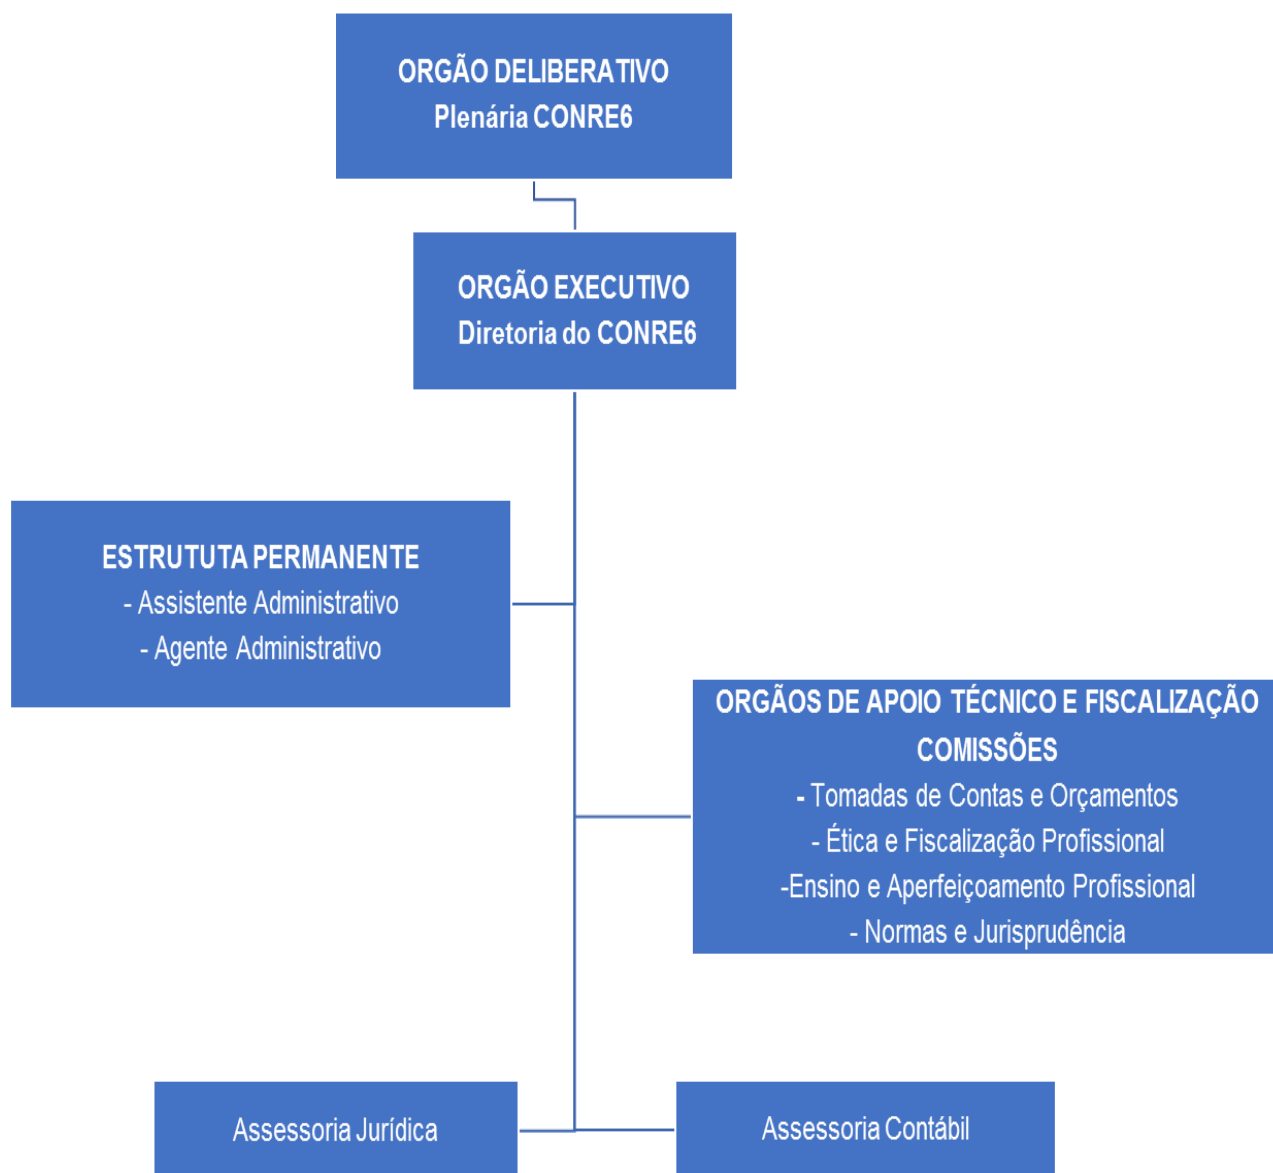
ORGÃO DELIBERATIVO
Plenária CONRE6

ORGÃO EXECUTIVO
Diretoria do CONRE6

ESTRUTUTA PERMANENTE
- Assistente Administrativo
- Agente Administrativo

ORGÃOS DE APOIO TÉCNICO E FISCALIZAÇÃO
COMISSÕES
- Tomadas de Contas e Orçamentos
- Ética e Fiscalização Profissional
-Ensino e Aperfeiçoamento Profissional
- Normas e Jurisprudência

Assessoria Jurídica

Assessoria Contábil